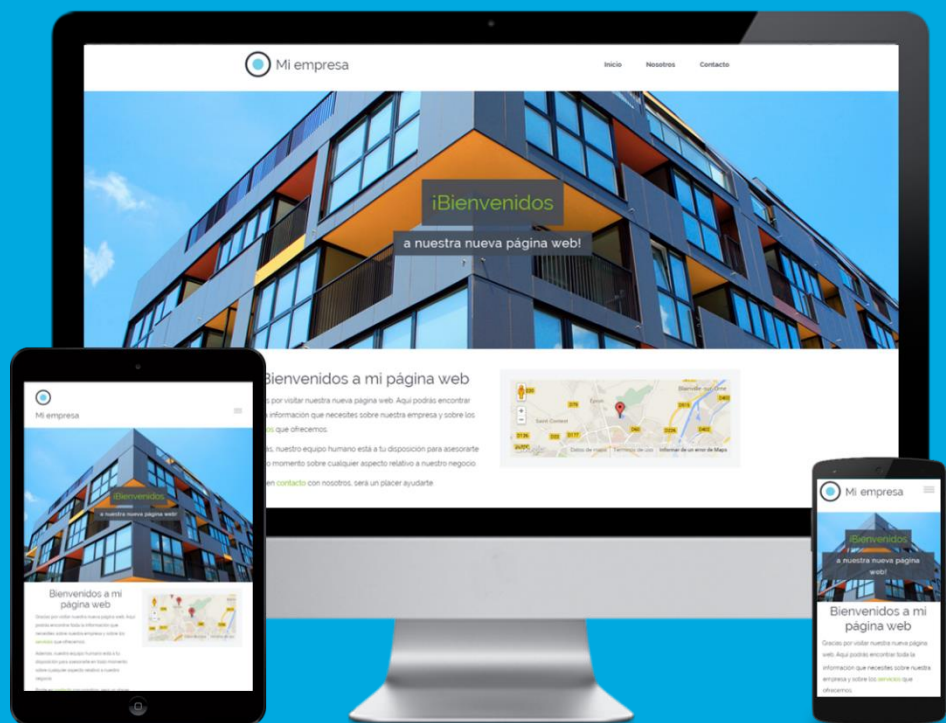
Mi empresa

Inicio Nosotros Contacto

¡Bienvenidos

a nuestra nueva página web!

Bienvenidos a mi página web

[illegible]s por visitar nuestra nueva página web. Aquí podrás encontrar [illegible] información que necesites sobre nuestra empresa y sobre los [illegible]s que ofrecemos.

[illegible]s, nuestro equipo humano está a tu disposición para asesorarte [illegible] momento sobre cualquier aspecto relativo a nuestro negocio.

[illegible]en contacto con nosotros, será un placer ayudarte

Datos de mapas Términos de uso Informar de un error de Maps

Mi empresa

¡Bienvenidos

a nuestra nueva página web!

Bienvenidos a mi página web

Mi empresa

¡Bienvenidos

a nuestra nueva página web!

Bienvenidos a mi página web

Gracias por visitar nuestra nueva página web. Aquí podrás encontrar toda la información que necesites sobre nuestra empresa y sobre los servicios que ofrecemos.